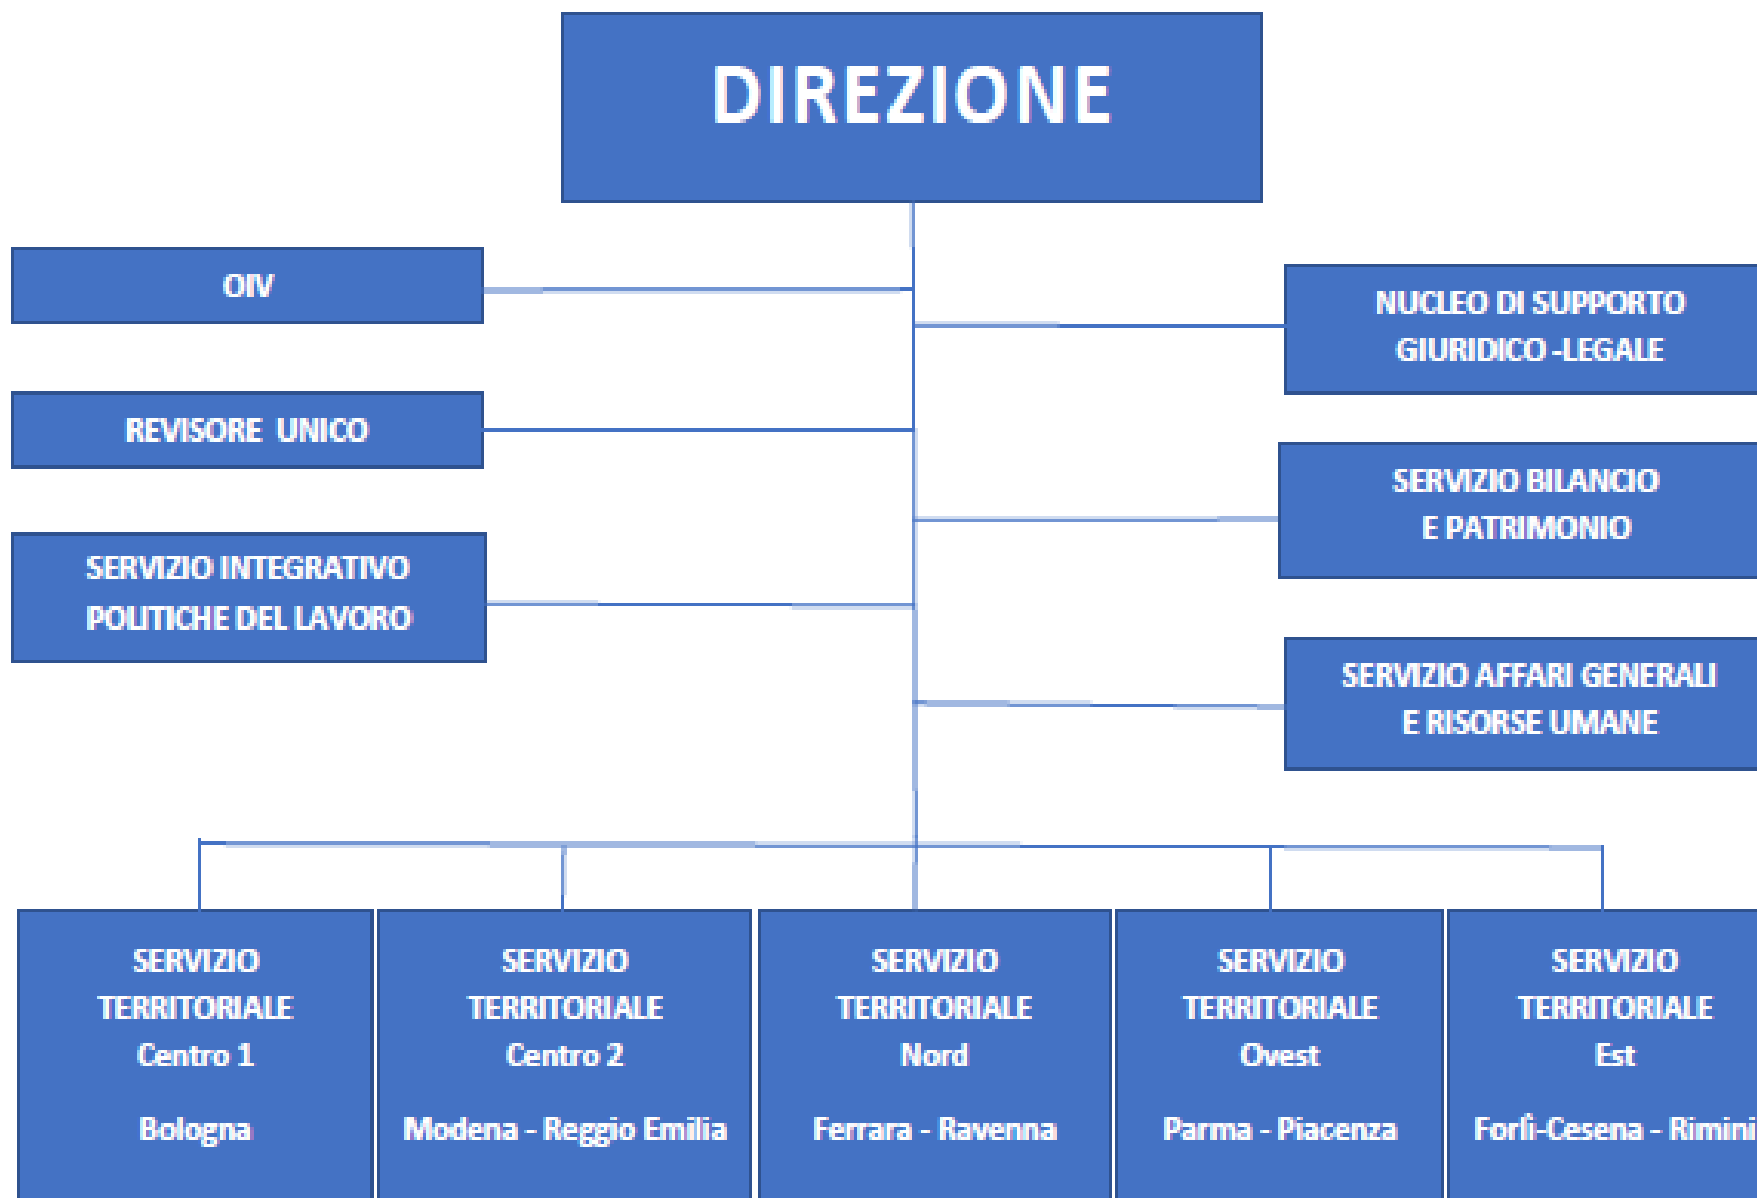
DIREZIONE

OIV

REVISORE UNICO

SERVIZIO INTEGRATIVO POLITICHE DEL LAVORO

NUCLEO DI SUPPORTO GIURIDICO -LEGALE

SERVIZIO BILANCIO E PATRIMONIO

SERVIZIO AFFARI GENERALI E RISORSE UMANE

SERVIZIO TERRITORIALE Centro 1

Bologna

SERVIZIO TERRITORIALE Centro 2

Modena - Reggio Emilia

SERVIZIO TERRITORIALE Nord

Ferrara - Ravenna

SERVIZIO TERRITORIALE Ovest

Parma - Piacenza

SERVIZIO TERRITORIALE Est

Forlì-Cesena - Rimini